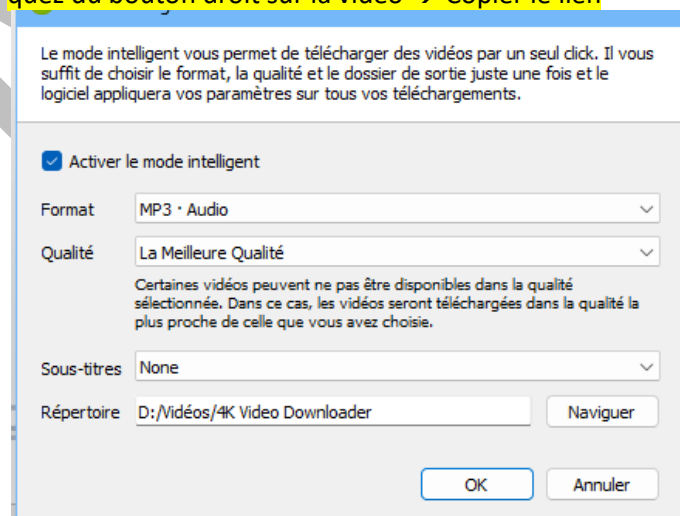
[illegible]quez au bouton droit sur la vidéo → Copier le lien

Le mode intelligent vous permet de télécharger des vidéos par un seul click. Il vous suffit de choisir le format, la qualité et le dossier de sortie juste une fois et le logiciel appliquera vos paramètres sur tous vos téléchargements.

Activer le mode intelligent

Format MP3 · Audio

Qualité La Meilleure Qualité

Certaines vidéos peuvent ne pas être disponibles dans la qualité sélectionnée. Dans ce cas, les vidéos seront téléchargées dans la qualité la plus proche de celle que vous avez choisie.

Sous-titres None

Répertoire D:/Vidéos/4K Video Downloader Naviguer

OK Annuler